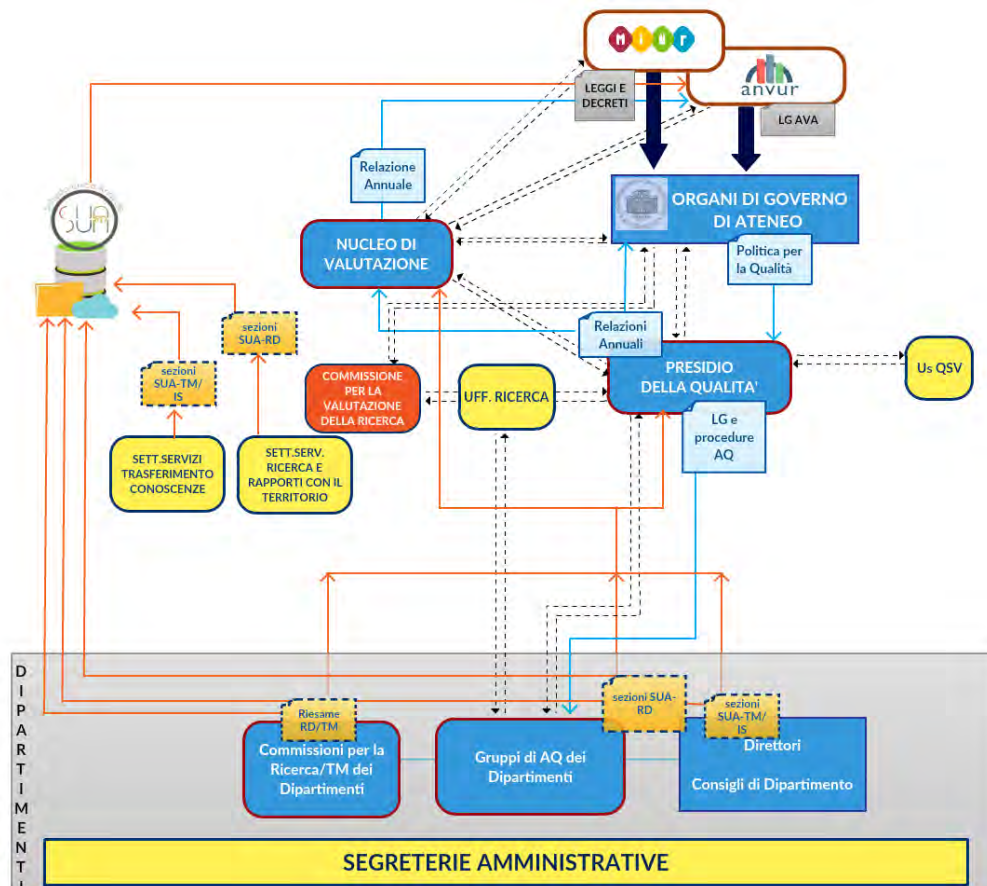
MIUR

anvur

LEGGI E DECRETI

LG AVA

Relazione Annuale

ORGANI DI GOVERNO DI ATENEO

Politica per la Qualità

NUCLEO DI VALUTAZIONE

SUA

sezioni SUA-RD

sezioni SUA-TM/IS

Relazioni Annuali

PRESIDIO DELLA QUALITA'

Us QSV

COMMISSIONE PER LA VALUTAZIONE DELLA RICERCA

UFF. RICERCA

LG e procedure AQ

SETT.SERVIZI TRASFERIMENTO CONOSCENZE

SETT.SERV. RICERCA E RAPPORTI CON IL TERRITORIO

DIPARTIMENTI

Riesame RD/TM

sezioni SUA-RD

sezioni SUA-TM/IS

Commissioni per la Ricerca/TM dei Dipartimenti

Gruppi di AQ dei Dipartimenti

Direttori

Consigli di Dipartimento

SEGRETERIE AMMINISTRATIVE